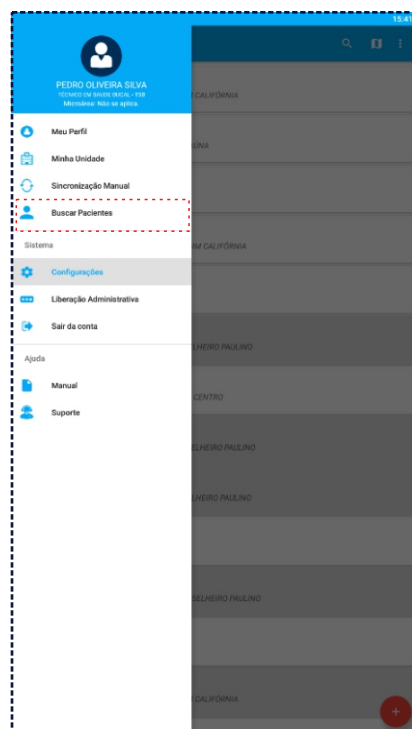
15:41

PEDRO OLIVEIRA SILVA
TÉCNICO EM SAÚDE BUCAL - TSB
Microárea: Não se aplica

Meu Perfil
Minha Unidade
Sincronização Manual
Buscar Pacientes

Sistema
Configurações
Liberação Administrativa
Sair da conta

Ajuda
Manual
Suporte

CALIFÓRNIA
UINA
M CALIFÓRNIA
LHEIRO PAULINO
CENTRO
ELHEIRO PAULINO
LHEIRO PAULINO
SELHEIRO PAULINO
CALIFÓRNIA
+